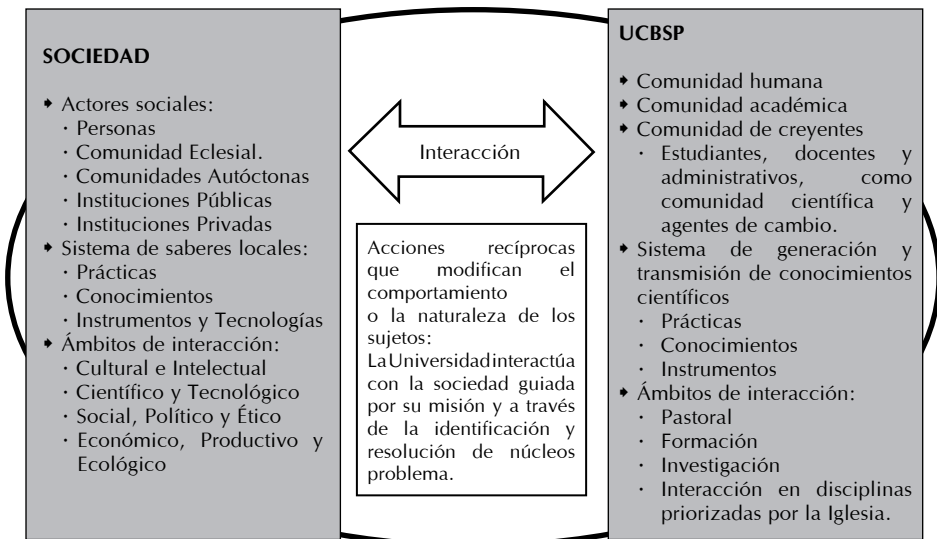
SOCIEDAD

- Actores sociales:
  - Personas
  - Comunidad Eclesial.
  - Comunidades Autóctonas
  - Instituciones Públicas
  - Instituciones Privadas
- Sistema de saberes locales:
  - Prácticas
  - Conocimientos
  - Instrumentos y Tecnologías
- Ámbitos de interacción:
  - Cultural e Intelectual
  - Científico y Tecnológico
  - Social, Político y Ético
  - Económico, Productivo y Ecológico

Interacción

Acciones recíprocas que modifican el comportamiento o la naturaleza de los sujetos:
La Universidad interactúa con la sociedad guiada por su misión y a través de la identificación y resolución de núcleos problema.

UCBSP

- Comunidad humana
- Comunidad académica
- Comunidad de creyentes
  - Estudiantes, docentes y administrativos, como comunidad científica y agentes de cambio.
- Sistema de generación y transmisión de conocimientos científicos
  - Prácticas
  - Conocimientos
  - Instrumentos
- Ámbitos de interacción:
  - Pastoral
  - Formación
  - Investigación
  - Interacción en disciplinas priorizadas por la Iglesia.